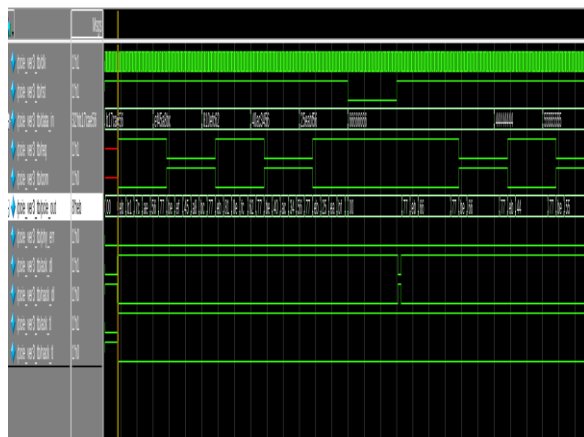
Msgs

/pcie_ref/fpclk
/pcie_ref/fprst
/pcie_ref/fpdata_in
/pcie_ref/fpreq
/pcie_ref/fpcom
/pcie_ref/fpdata_out
/pcie_ref/fpdata_en
/pcie_ref/fpclock_d
/pcie_ref/fpdata_d
/pcie_ref/fpdata_t
/pcie_ref/fpdata_t

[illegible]